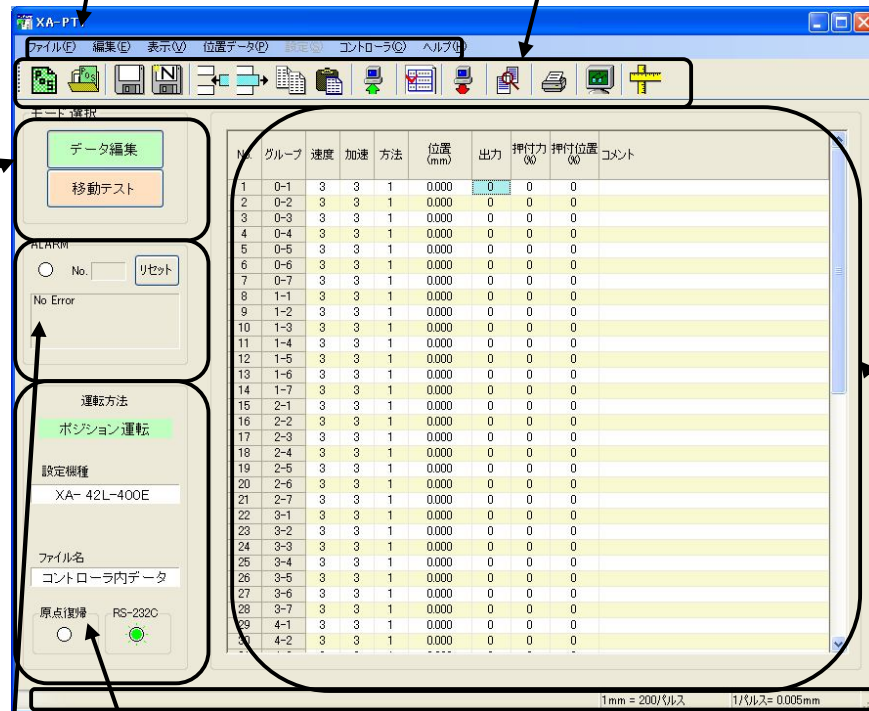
XA-PT

ファイル(F) 編集(E) 表示(V) 位置データ(P) 設定(S) コントローラ(C) ヘルプ(H)

モード選択

データ編集

移動テスト

ALARM

No.

リセット

No Error

運転方法

ポジション運転

設定機種

XA- 42L-400E

ファイル名

コントローラ内データ

原点復帰

RS-232C

| No. | グループ | 速度 | 加速 | 方法 | 位置 (mm) | 出力 | 押付力 (%) | 押付位置 (%) | コメント |
|---|---|---|---|---|---|---|---|---|---|
| 1 | 0-1 | 3 | 3 | 1 | 0.000 | 0 | 0 | 0 | |
| 2 | 0-2 | 3 | 3 | 1 | 0.000 | 0 | 0 | 0 | |
| 3 | 0-3 | 3 | 3 | 1 | 0.000 | 0 | 0 | 0 | |
| 4 | 0-4 | 3 | 3 | 1 | 0.000 | 0 | 0 | 0 | |
| 5 | 0-5 | 3 | 3 | 1 | 0.000 | 0 | 0 | 0 | |
| 6 | 0-6 | 3 | 3 | 1 | 0.000 | 0 | 0 | 0 | |
| 7 | 0-7 | 3 | 3 | 1 | 0.000 | 0 | 0 | 0 | |
| 8 | 1-1 | 3 | 3 | 1 | 0.000 | 0 | 0 | 0 | |
| 9 | 1-2 | 3 | 3 | 1 | 0.000 | 0 | 0 | 0 | |
| 10 | 1-3 | 3 | 3 | 1 | 0.000 | 0 | 0 | 0 | |
| 11 | 1-4 | 3 | 3 | 1 | 0.000 | 0 | 0 | 0 | |
| 12 | 1-5 | 3 | 3 | 1 | 0.000 | 0 | 0 | 0 | |
| 13 | 1-6 | 3 | 3 | 1 | 0.000 | 0 | 0 | 0 | |
| 14 | 1-7 | 3 | 3 | 1 | 0.000 | 0 | 0 | 0 | |
| 15 | 2-1 | 3 | 3 | 1 | 0.000 | 0 | 0 | 0 | |
| 16 | 2-2 | 3 | 3 | 1 | 0.000 | 0 | 0 | 0 | |
| 17 | 2-3 | 3 | 3 | 1 | 0.000 | 0 | 0 | 0 | |
| 18 | 2-4 | 3 | 3 | 1 | 0.000 | 0 | 0 | 0 | |
| 19 | 2-5 | 3 | 3 | 1 | 0.000 | 0 | 0 | 0 | |
| 20 | 2-6 | 3 | 3 | 1 | 0.000 | 0 | 0 | 0 | |
| 21 | 2-7 | 3 | 3 | 1 | 0.000 | 0 | 0 | 0 | |
| 22 | 3-1 | 3 | 3 | 1 | 0.000 | 0 | 0 | 0 | |
| 23 | 3-2 | 3 | 3 | 1 | 0.000 | 0 | 0 | 0 | |
| 24 | 3-3 | 3 | 3 | 1 | 0.000 | 0 | 0 | 0 | |
| 25 | 3-4 | 3 | 3 | 1 | 0.000 | 0 | 0 | 0 | |
| 26 | 3-5 | 3 | 3 | 1 | 0.000 | 0 | 0 | 0 | |
| 27 | 3-6 | 3 | 3 | 1 | 0.000 | 0 | 0 | 0 | |
| 28 | 3-7 | 3 | 3 | 1 | 0.000 | 0 | 0 | 0 | |
| 29 | 4-1 | 3 | 3 | 1 | 0.000 | 0 | 0 | 0 | |
| 30 | 4-2 | 3 | 3 | 1 | 0.000 | 0 | 0 | 0 | |

1mm = 200パルス
1パルス= 0.005mm